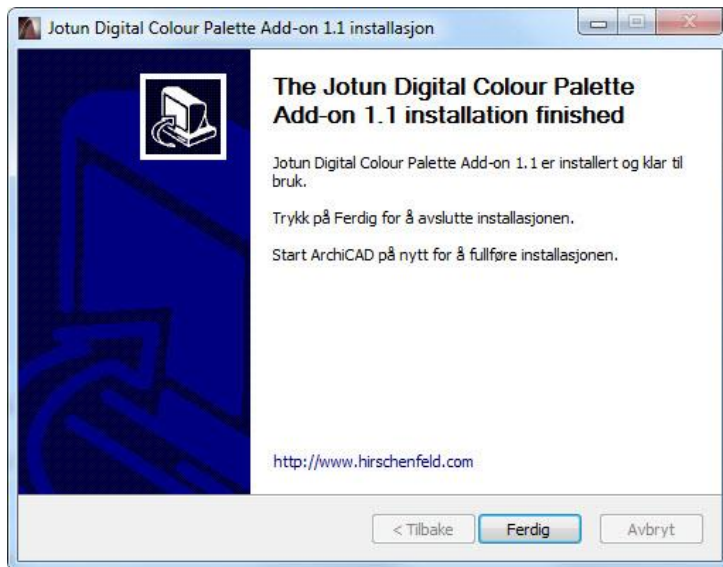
Jotun Digital Colour Palette Add-on 1.1 installasjon

The Jotun Digital Colour Palette Add-on 1.1 installation finished

Jotun Digital Colour Palette Add-on 1.1 er installert og klar til bruk.

Trykk på Ferdig for å avslutte installasjonen.

Start ArchiCAD på nytt for å fullføre installasjonen.

http://www.hirschenfeld.com

< Tilbake
Ferdig
Avbryt